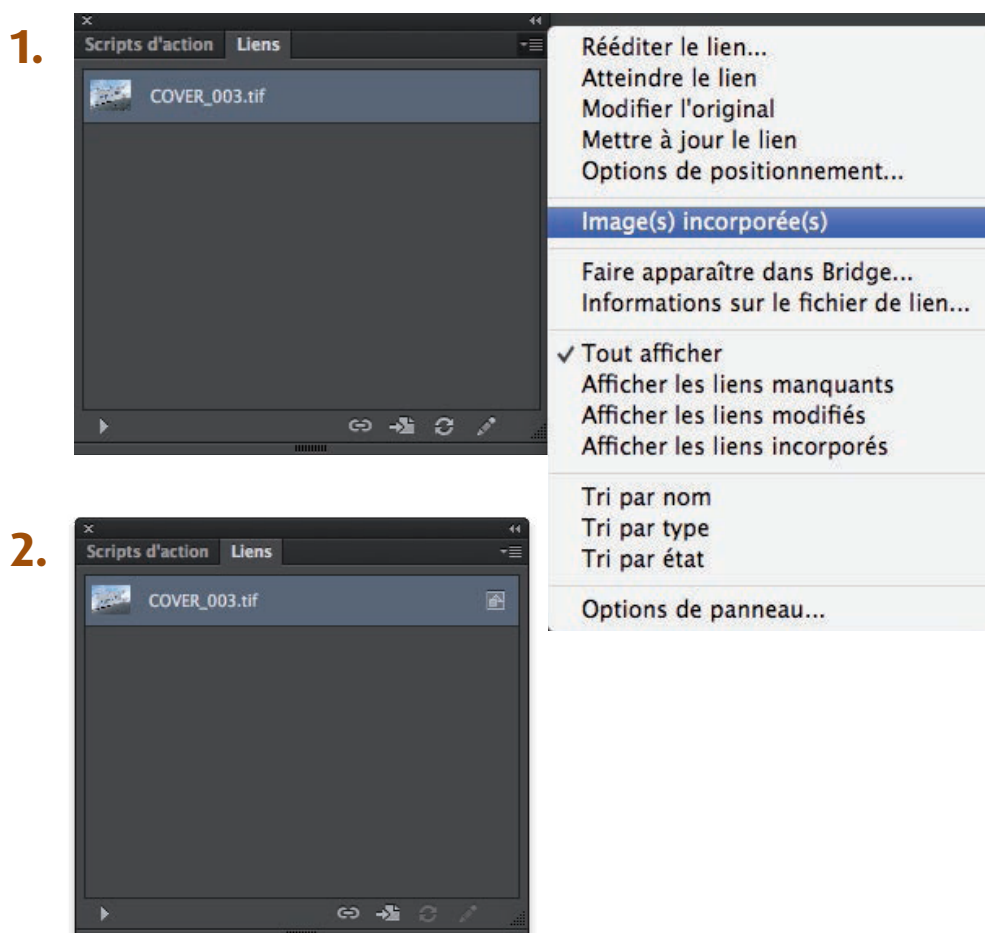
1.

Scripts d'action Liens

COVER_003.tif

Rééditer le lien...
Atteindre le lien
Modifier l'original
Mettre à jour le lien
Options de positionnement...

Image(s) incorporée(s)

Faire apparaître dans Bridge...
Informations sur le fichier de lien...

✓ Tout afficher
Afficher les liens manquants
Afficher les liens modifiés
Afficher les liens incorporés

Tri par nom
Tri par type
Tri par état

Options de panneau...

2.

Scripts d'action Liens

COVER_003.tif